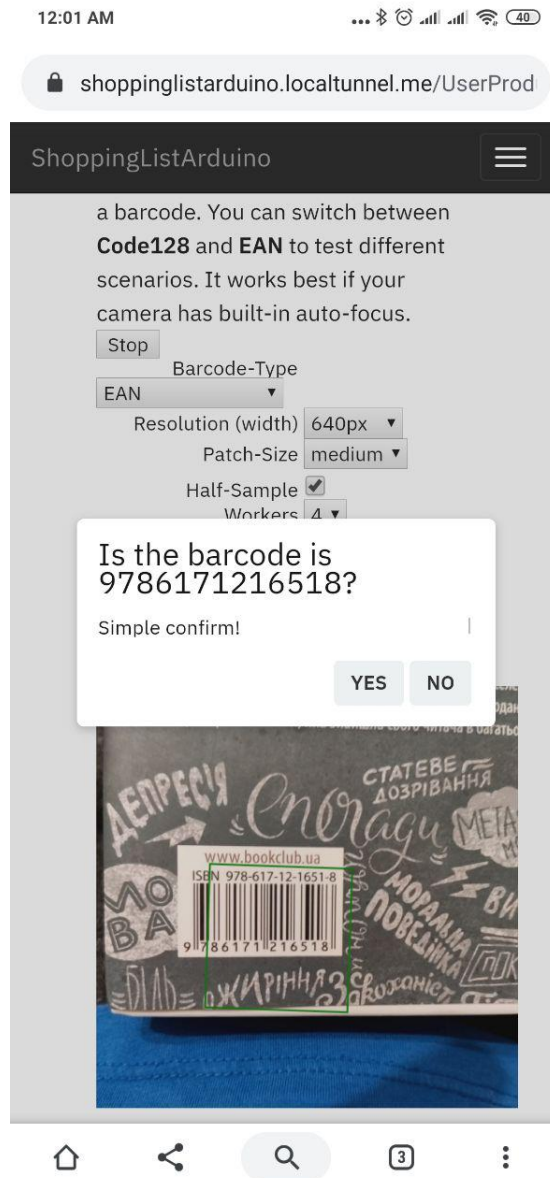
12:01 AM

40

shoppinglistarduino.localtunnel.me/UserProd

ShoppingListArduino

a barcode. You can switch between **Code128** and **EAN** to test different scenarios. It works best if your camera has built-in auto-focus.

Stop

Barcode-Type

EAN

Resolution (width) 640px

Patch-Size medium

Half-Sample

Workers 4

Is the barcode is 9786171216518?

Simple confirm!

YES NO

ДЕПРЕСІЯ

Спогади

СТАТЕВЕ ДОЗРІВАННЯ

МЕТА

www.bookclub.ua

ISBN 978-617-12-1651-8

9 786171 216518

МОВА

МОРАЛЬНА ПОВЕДІНКА

БІЛЬ

ЖИРІННЯ

Закохані

3